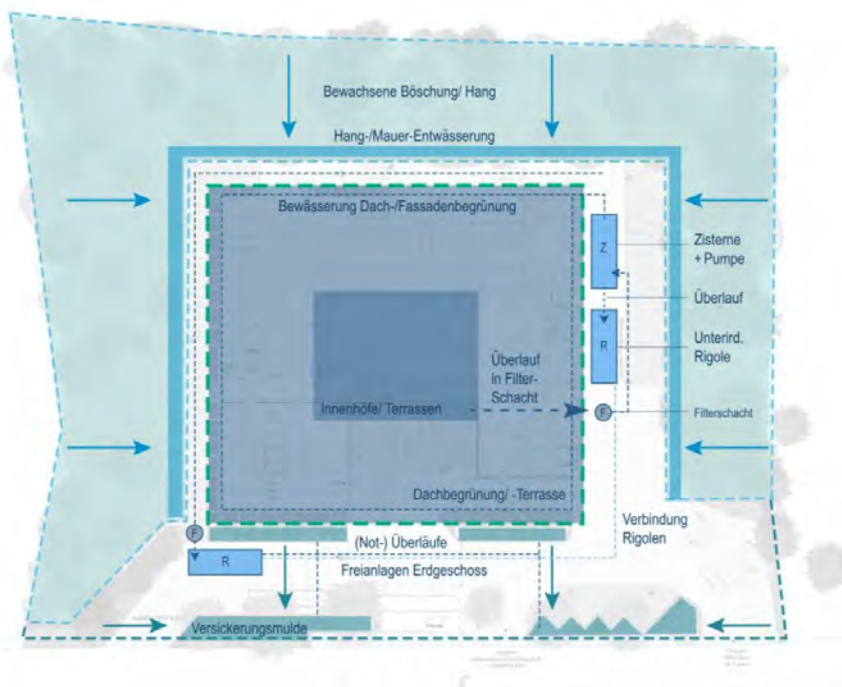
Bewachsene Böschung/ Hang

Hang-/Mauer-Entwässerung

Bewässerung Dach-/Fassadenbegrünung

Z

Zisterne + Pumpe

Überlauf

R

Unterird. Rigole

Überlauf in Filter-Schacht

Innenhöfe/ Terrassen

F

Filterschacht

Dachbegrünung/ -Terrasse

F

(Not-) Überläufe

Verbindung Rigolen

R

Freianlagen Erdgeschoss

Versickerungsmulde